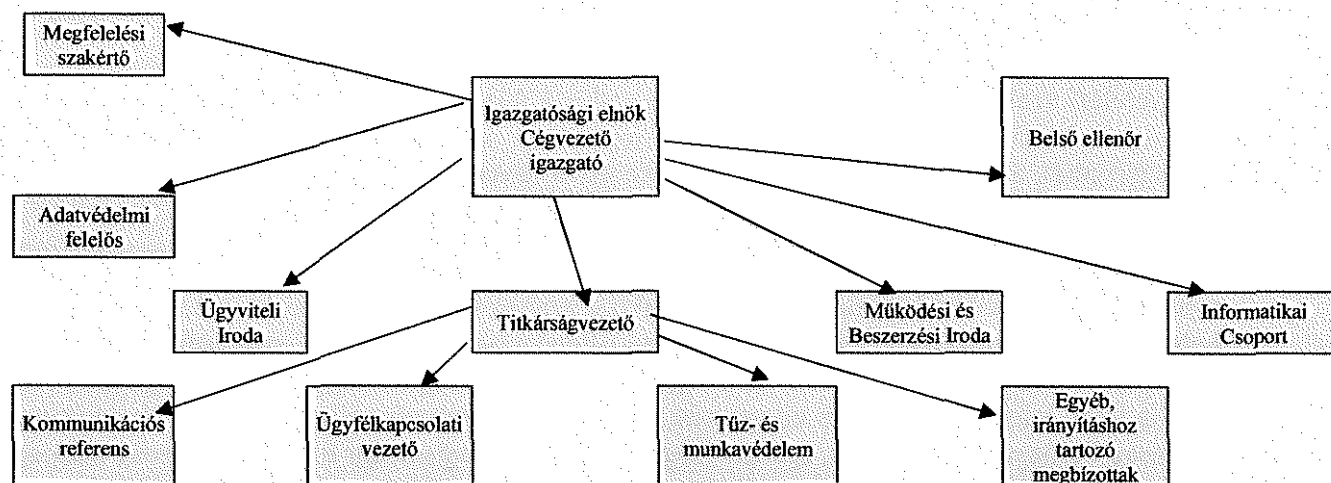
Megfelelési szakértő

Igazgatósági elnök Cégvezető igazgató

Belső ellenőr

Adatvédelmi felelős

Ügyviteli Iroda

Titkárságvezető

Működési és Beszerzési Iroda

Informatikai Csoport

Kommunikációs referens

Ügyfélkapcsolati vezető

Tűz- és munkavédelem

Egyéb, irányításhoz tartozó megbízottak